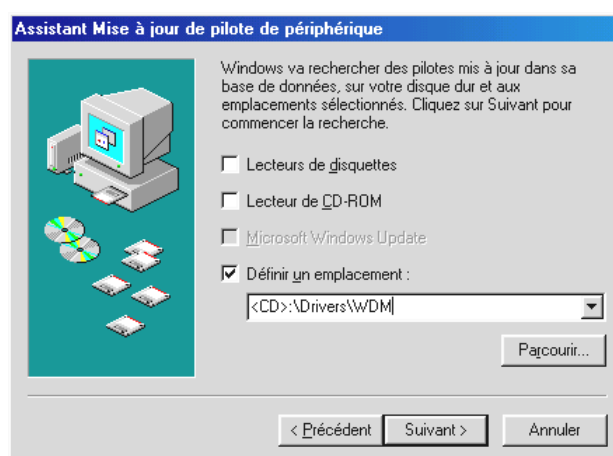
Assistant Mise à jour de pilote de périphérique

Windows va rechercher des pilotes mis à jour dans sa base de données, sur votre disque dur et aux emplacements sélectionnés. Cliquez sur Suivant pour commencer la recherche.

Lecteurs de disquettes

Lecteur de CD-ROM

Microsoft Windows Update

Définir un emplacement :

<CD>:\Drivers\WDM

Parcourir...

< Précédent

Suivant >

Annuler